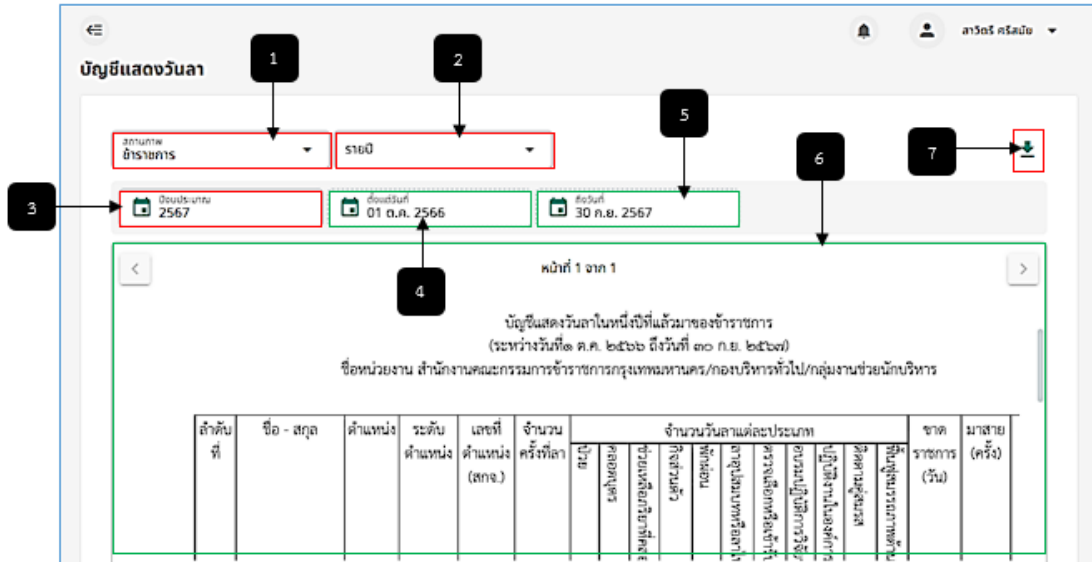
สาวิตรี ศรีสมัย

บัญชีแสดงวันลา

1

2

สถานภาพ
ข้าราชการ

รายปี

5

6

7

3

ปีงบประมาณ
2567

ตั้งแต่วันที่
01 ต.ค. 2566

ถึงวันที่
30 ก.ย. 2567

4

หน้าที่ 1 จาก 1

บัญชีแสดงวันลาในหนึ่งปีที่แล้วมาของข้าราชการ
(ระหว่างวันที่๑ ต.ค. ๒๕๖๖ ถึงวันที่ ๓๐ ก.ย. ๒๕๖๗)
ชื่อหน่วยงาน สำนักงานคณะกรรมการข้าราชการกรุงเทพมหานคร/กองบริหารทั่วไป/กลุ่มงานช่วยนักบริหาร

| ลำดับที่ | ชื่อ - สกุล | ตำแหน่ง | ระดับตำแหน่ง | เลขที่ตำแหน่ง (สกจ.) | จำนวนครั้งที่ลา | จำนวนวันลาแต่ละประเภท | | | | | | | | | | ขาดราชการ (วัน) | มาสาย (ครั้ง) |
|---|---|---|---|---|---|---|---|---|---|---|---|---|---|---|---|---|---|
| | | | | | | ป่วย | คลอดบุตร | ช่วยเหลือภริยาที่คลอดบุตร | กิจส่วนตัว | พักผ่อน | อุปสมบทหรือไปประกอบพิธีฮัจย์ | ตรวจเลือกหรือเข้ารับการเตรียมพล | ศึกษาฝึกอบรม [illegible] | ปฏิบัติงานในองค์การ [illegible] | ติดตามคู่สมรส | ฟื้นฟูสมรรถภาพด้าน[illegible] | | |